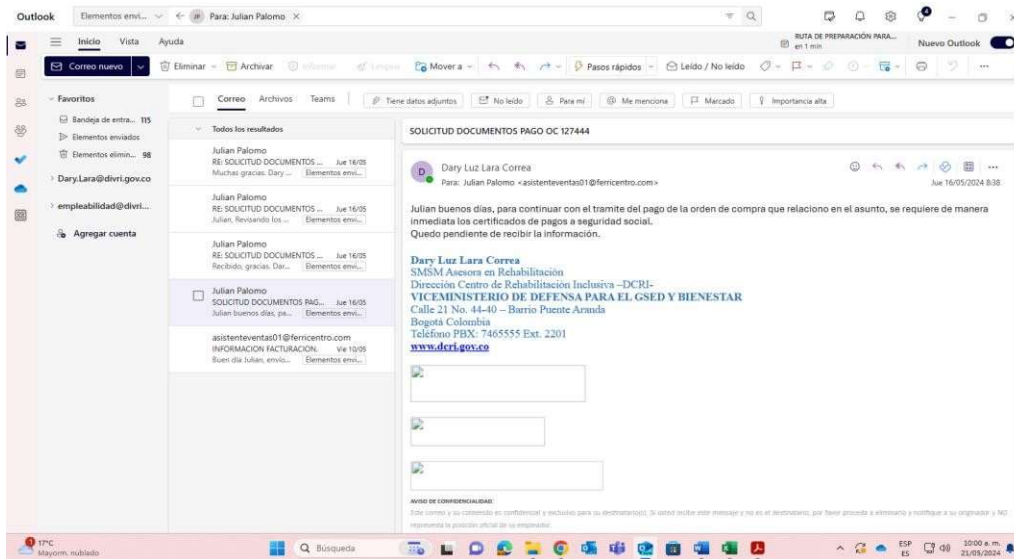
Outlook Elementos envi... ← JP Para: Julian Palomo ×

RUTA DE PREPARACIÓN PARA... en 1 min Nuevo Outlook

Inicio Vista Ayuda

Correo nuevo Eliminar Archivar Informar Limpiar Mover a Pasos rápidos Leído / No leído

Favoritos
Bandeja de entra... 115
Elementos enviados
Elementos elimin... 98
Dary.Lara@divri.gov.co
empleabilidad@divri...
Agregar cuenta

Correo Archivos Teams Tiene datos adjuntos No leído Para mí Me menciona Marcado Importancia alta

Todos los resultados

Julian Palomo
RE: SOLICITUD DOCUMENTOS ... Jue 16/05
Muchas gracias. Dary ... Elementos envi...

Julian Palomo
RE: SOLICITUD DOCUMENTOS ... Jue 16/05
Julian, Revisando los ... Elementos envi...

Julian Palomo
RE: SOLICITUD DOCUMENTOS ... Jue 16/05
Recibido, gracias. Dar... Elementos envi...

Julian Palomo
SOLICITUD DOCUMENTOS PAG... Jue 16/05
Julian buenos días, pa... Elementos envi...

asistenteventas01@ferricentro.com
INFORMACION FACTURACION. Vie 10/05
Buen día Julian, envío... Elementos envi...

SOLICITUD DOCUMENTOS PAGO OC 127444

Dary Luz Lara Correa
Para: Julian Palomo <asistenteventas01@ferricentro.com>
Jue 16/05/2024 8:38

Julian buenos días, para continuar con el tramite del pago de la orden de compra que relaciono en el asunto, se requiere de manera inmediata los certificados de pagos a seguridad social.
Quedo pendiente de recibir la información.

Dary Luz Lara Correa
SMSM Asesora en Rehabilitación
Dirección Centro de Rehabilitación Inclusiva –DCRI-
VICEMINISTERIO DE DEFENSA PARA EL GSED Y BIENESTAR
Calle 21 No. 44-40 – Barrio Puente Aranda
Bogotá Colombia
Teléfono PBX: 7465555 Ext. 2201
www.dcri.gov.co

AVISO DE CONFIDENCIALIDAD
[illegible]

17°C Mayorm. nublado Búsqueda ESP ES 10:00 a. m. 21/05/2024